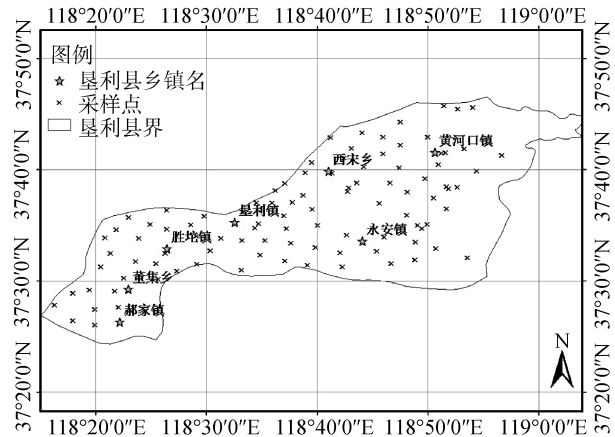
118°20′0″E 118°30′0″E 118°40′0″E 118°50′0″E 119°0′0″E

37°50′0″N
37°40′0″N
37°30′0″N
37°20′0″N

37°50′0″N
37°40′0″N
37°30′0″N
37°20′0″N

图例
垦利县乡镇名
采样点
垦利县界

黄河口镇
西宋乡
垦利镇
胜坨镇
永安镇
董集乡
郝家镇

N

118°20′0″E 118°30′0″E 118°40′0″E 118°50′0″E 119°0′0″E